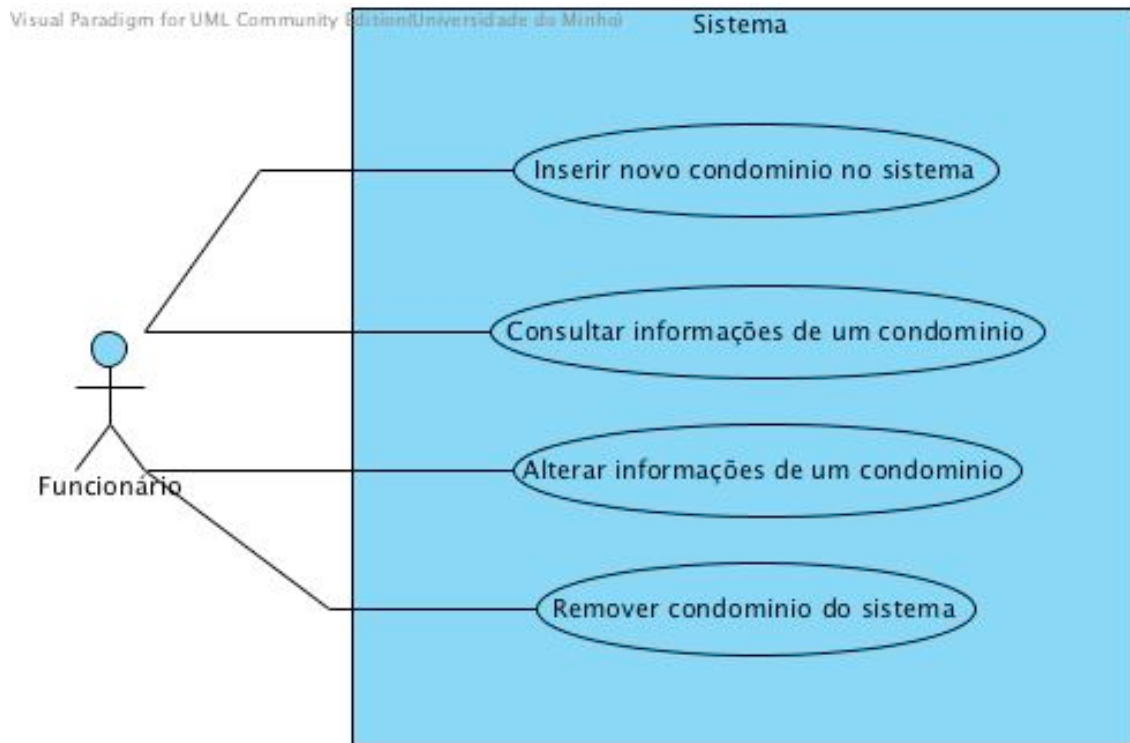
Visual Paradigm for UML Community Edition[Universidade do Minho]

Sistema

Inserir novo condominio no sistema

Consultar informações de um condominio

Alterar informações de um condominio

Remover condominio do sistema

Funcionário